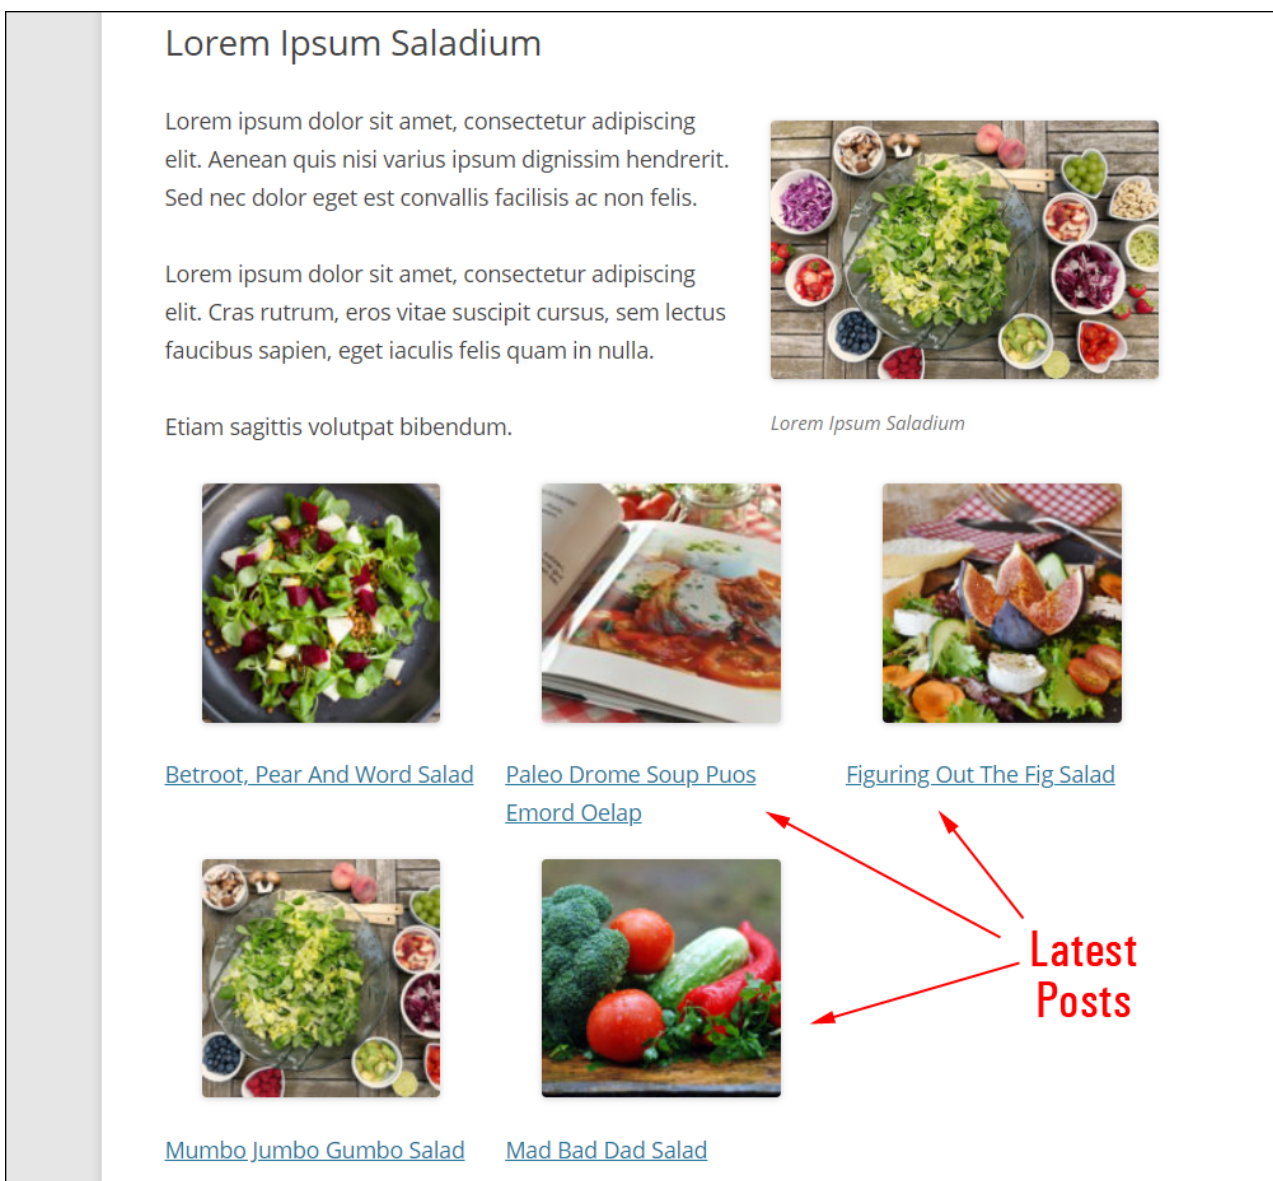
Lorem Ipsum Saladium

Lorem ipsum dolor sit amet, consectetur adipiscing elit. Aenean quis nisi varius ipsum dignissim hendrerit. Sed nec dolor eget est convallis facilisis ac non felis.

Lorem ipsum dolor sit amet, consectetur adipiscing elit. Cras rutrum, eros vitae suscipit cursus, sem lectus faucibus sapien, eget iaculis felis quam in nulla.

Etiam sagittis volutpat bibendum.

Lorem Ipsum Saladium

Betroot, Pear And Word Salad

Paleo Drome Soup Puos Emord Oelap

Figuring Out The Fig Salad

Latest Posts

Mumbo Jumbo Gumbo Salad

Mad Bad Dad Salad